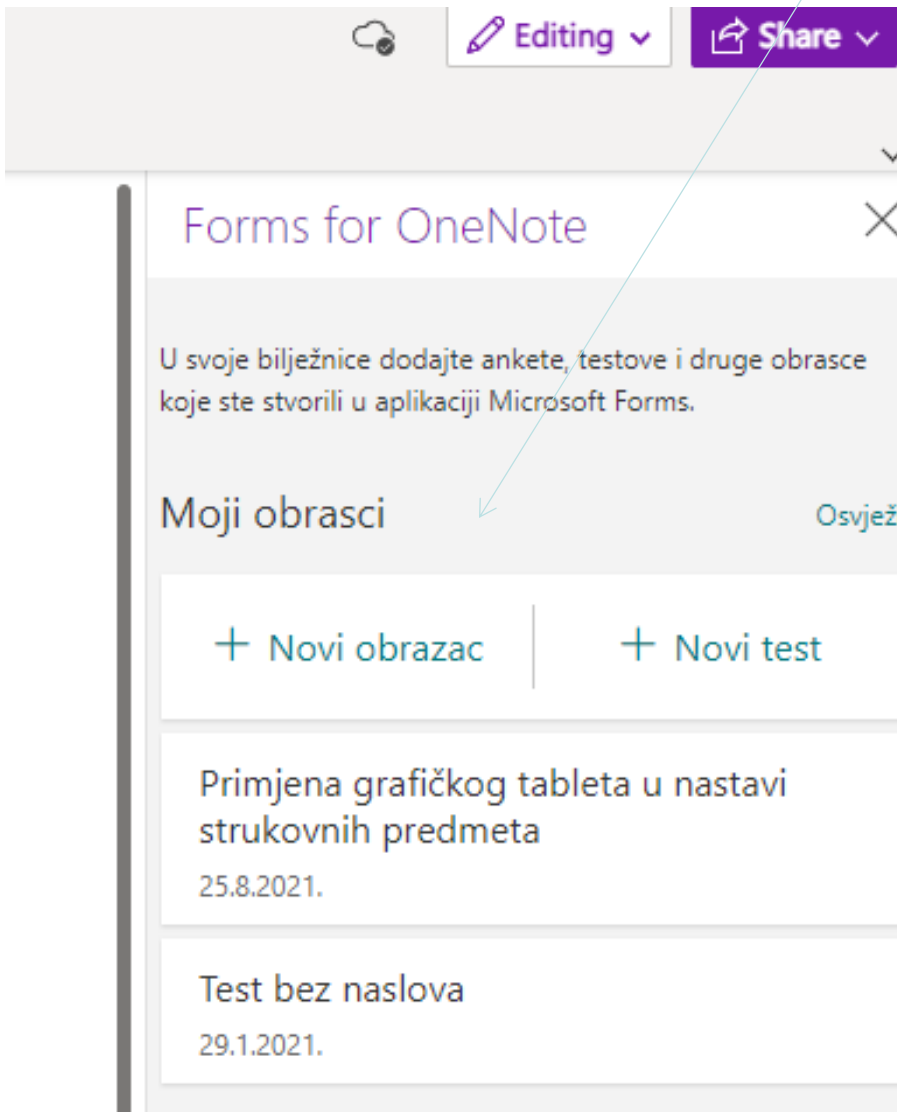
Editing
Share

Forms for OneNote

U svoje bilježnice dodajte ankete, testove i druge obrasce koje ste stvorili u aplikaciji Microsoft Forms.

Moji obrasci

Osvjež

+ Novi obrazac

+ Novi test

Primjena grafičkog tableta u nastavi strukovnih predmeta

25.8.2021.

Test bez naslova

29.1.2021.